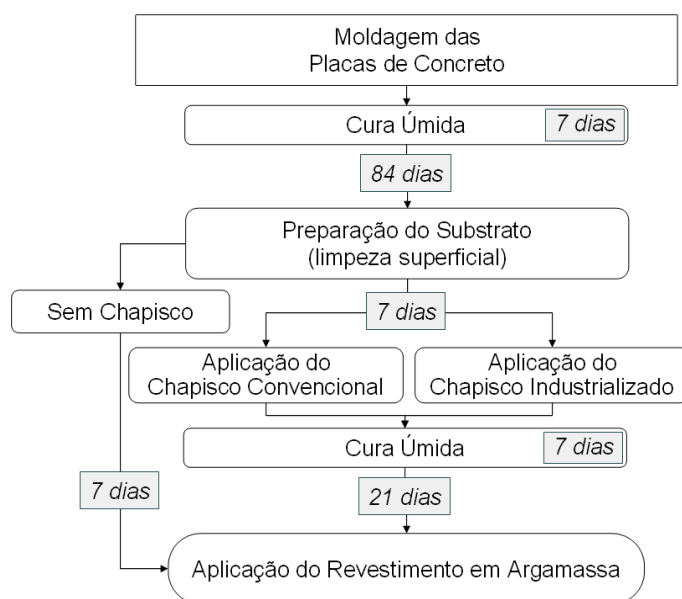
Moldagem das
Placas de Concreto

Cura Úmida

7 dias

84 dias

Preparação do Substrato
(limpeza superficial)

Sem Chapisco

7 dias

Aplicação do
Chapisco Convencional

Aplicação do
Chapisco Industrializado

Cura Úmida

7 dias

7 dias

21 dias

Aplicação do Revestimento em Argamassa